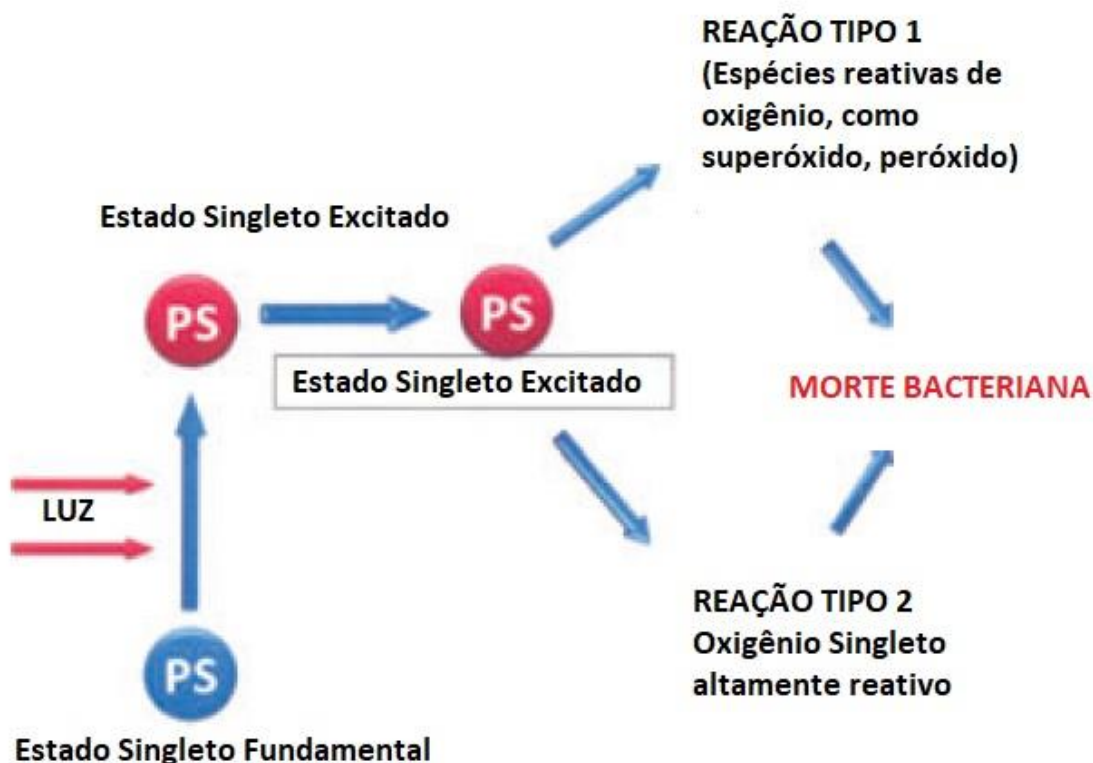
REAÇÃO TIPO 1
(Espécies reativas de oxigênio, como superóxido, peróxido)

Estado Singleto Excitado

PS

PS

Estado Singleto Excitado

MORTE BACTERIANA

LUZ

REAÇÃO TIPO 2
Oxigênio Singleto altamente reativo

PS

Estado Singleto Fundamental